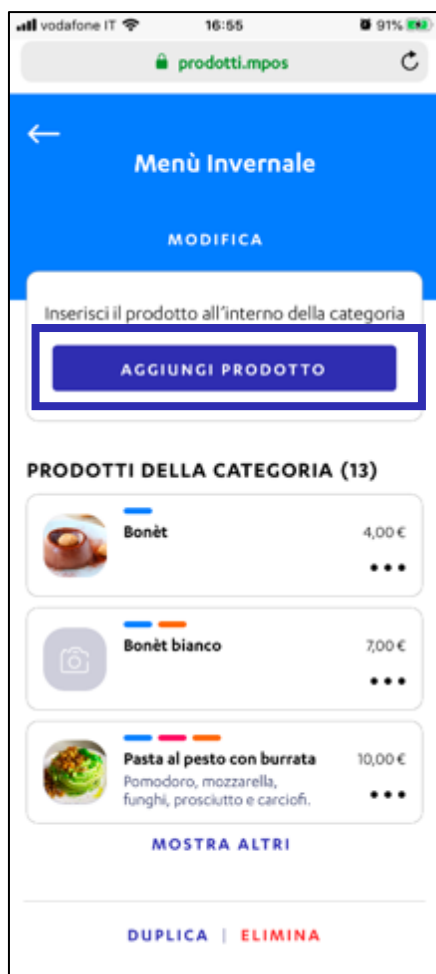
vodafone IT 16:55 91%

prodotti.mpos

←

Menù Invernale

MODIFICA

Inserisci il prodotto all'interno della categoria

AGGIUNGI PRODOTTO

PRODOTTI DELLA CATEGORIA (13)

Bonèt 4,00€

•••

Bonèt bianco 7,00€

•••

Pasta al pesto con burrata 10,00€
Pomodoro, mozzarella, funghi, prosciutto e carciofi.

•••

MOSTRA ALTRI

DUPLICA | ELIMINA